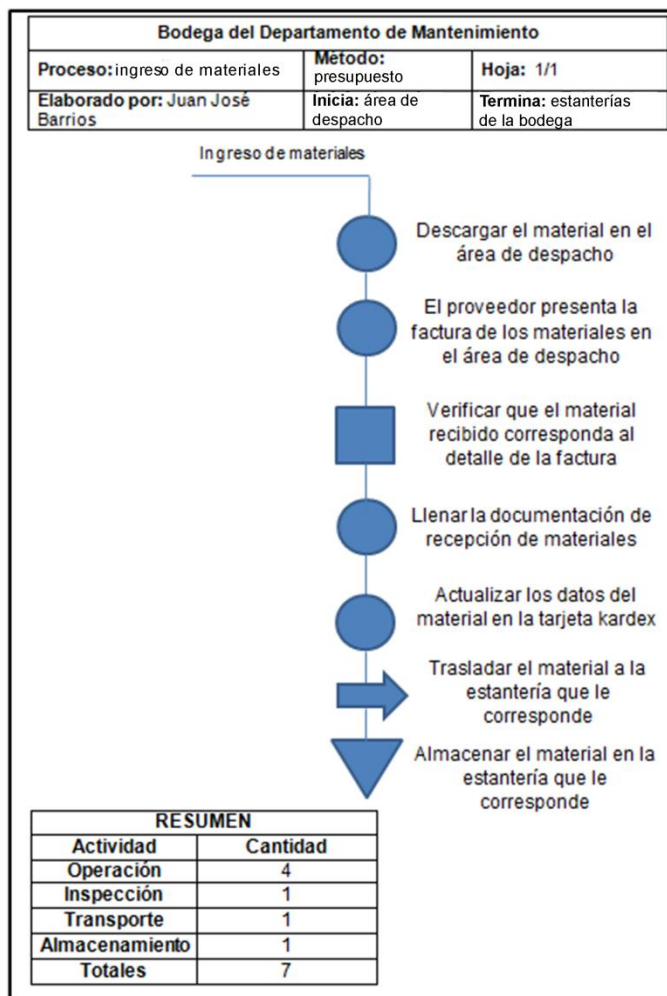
| Bodega del Departamento de Mantenimiento | | |
|---|---|---|
| **Proceso:** ingreso de materiales | **Método:** presupuesto | **Hoja:** 1/1 |
| **Elaborado por:** Juan José Barrios | **Inicia:** área de despacho | **Termina:** estanterías de la bodega |

Ingreso de materiales

Descargar el material en el área de despacho

El proveedor presenta la factura de los materiales en el área de despacho

Verificar que el material recibido corresponda al detalle de la factura

Llenar la documentación de recepción de materiales

Actualizar los datos del material en la tarjeta kardex

Trasladar el material a la estantería que le corresponde

Almacenar el material en la estantería que le corresponde

| RESUMEN | |
|---|---|
| **Actividad** | **Cantidad** |
| **Operación** | 4 |
| **Inspección** | 1 |
| **Transporte** | 1 |
| **Almacenamiento** | 1 |
| **Totales** | 7 |